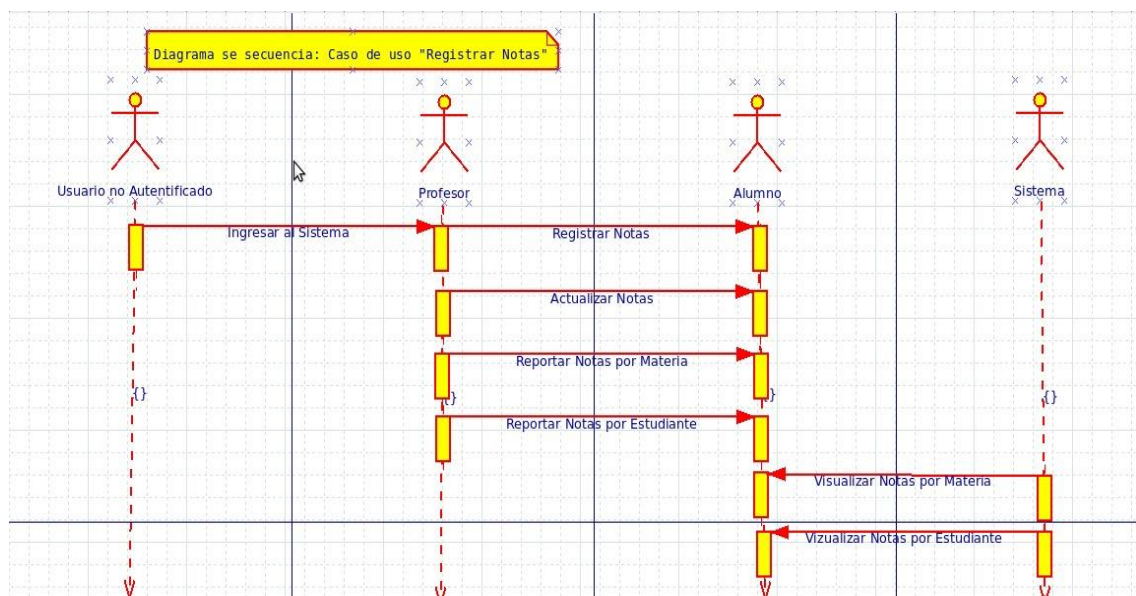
Diagrama se secuencia: Caso de uso "Registrar Notas"

Usuario no Autentificado

Profesor

Alumno

Sistema

Ingresar al Sistema

Registrar Notas

Actualizar Notas

Reportar Notas por Materia

{}

{}

{}

{}

Reportar Notas por Estudiante

Visualizar Notas por Materia

Vizualizar Notas por Estudiante